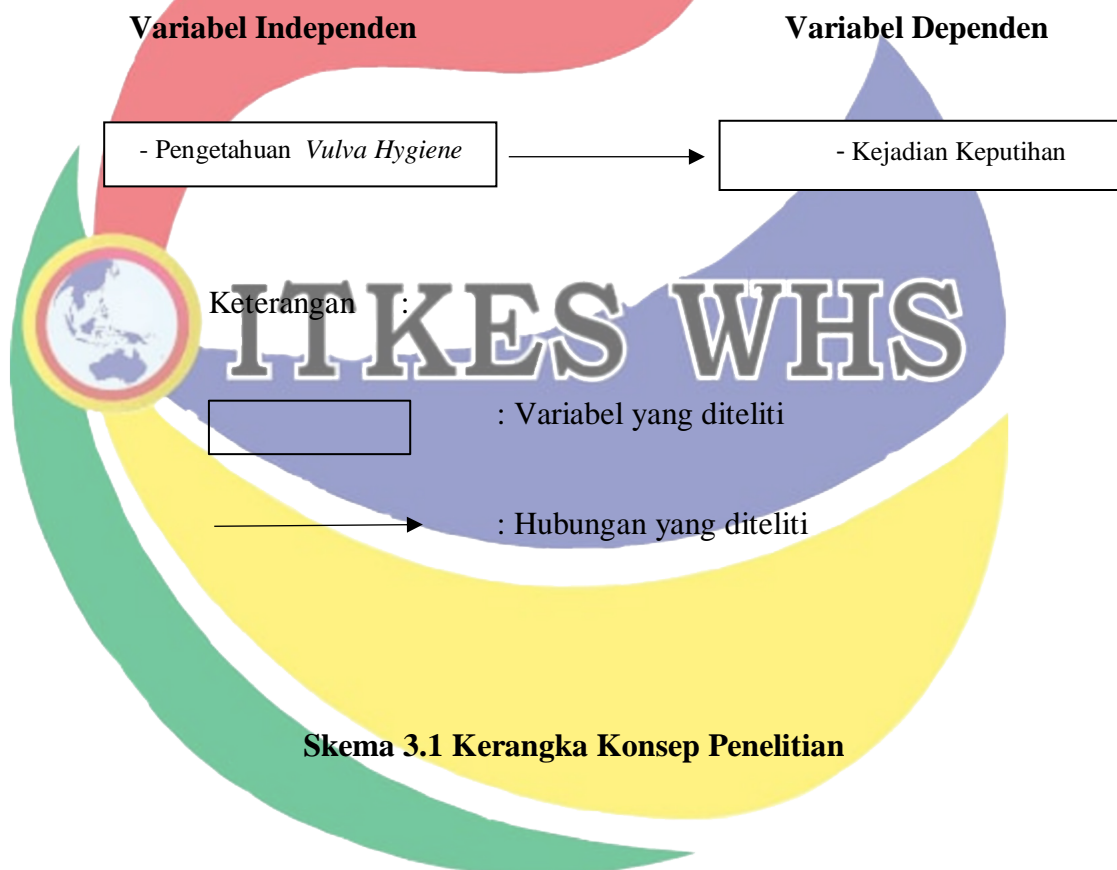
Variabel Independen

Variabel Dependen

- Pengetahuan *Vulva Hygiene*

- Kejadian Keputihan

Keterangan :

: Variabel yang diteliti

: Hubungan yang diteliti

ITKES WHS

Skema 3.1 Kerangka Konsep Penelitian